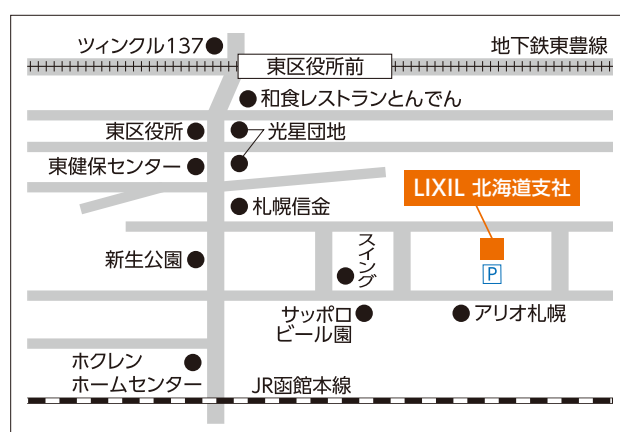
ツィンクル137
地下鉄東豊線
東区役所前
和食レストランとんでん
東区役所
光星団地
東健保センター
LIXIL 北海道支社
札幌信金
スイング
新生公園
P
サッポロビール園
アリオ札幌
ホクレンホームセンター
JR函館本線